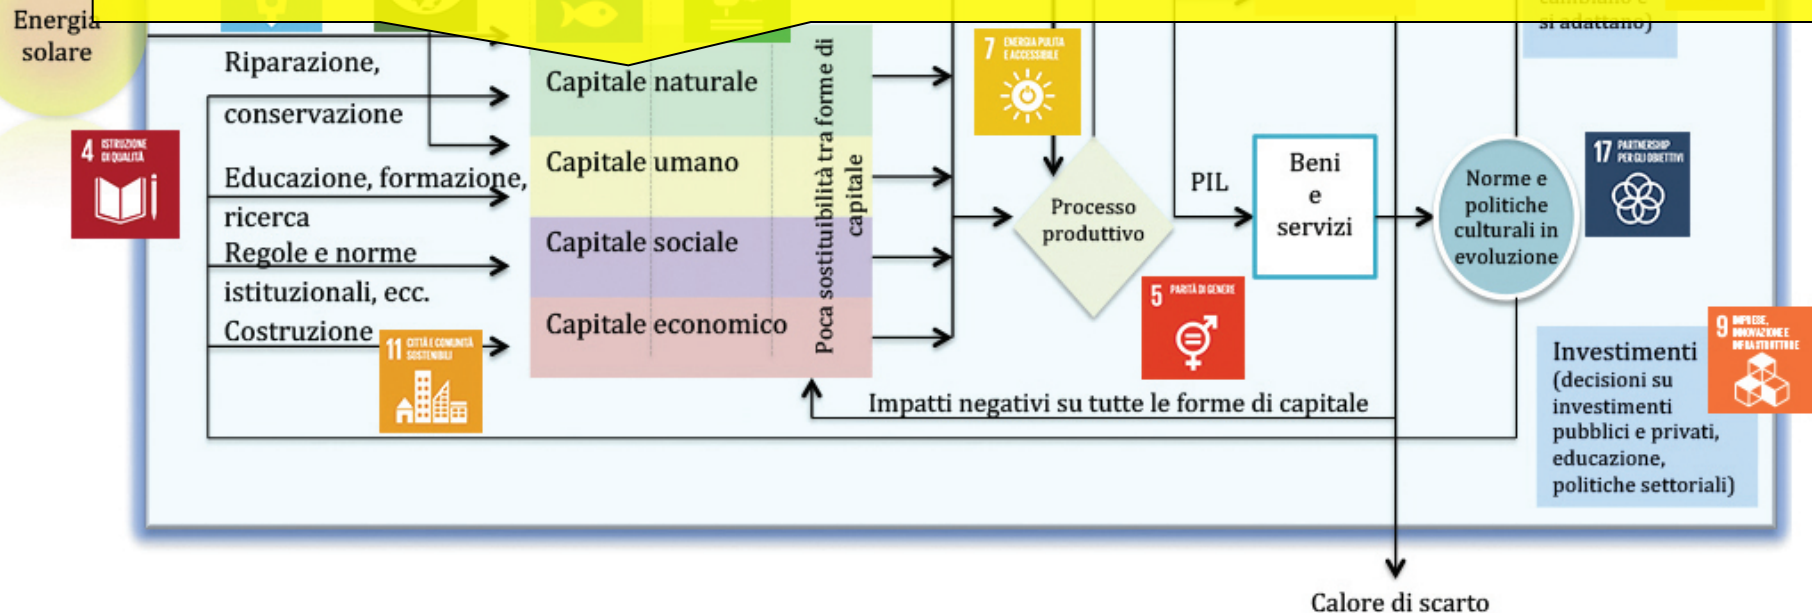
Energia solare

si adattano)

Riparazione, conservazione

Educazione, formazione, ricerca

Regole e norme istituzionali, ecc.

Costruzione

4 ISTRUZIONE DI QUALITÀ

11 CITTÀ E COMUNITÀ SOSTENIBILI

Capitale naturale

Capitale umano

Capitale sociale

Capitale economico

Poca sostituibilità tra forme di capitale

7 ENERGIA PULITA E ACCESSIBILE

Processo produttivo

5 PARITÀ DI GENERE

PIL

Beni e servizi

Norme e politiche culturali in evoluzione

17 PARTNERSHIP PER GLI OBIETTIVI

Investimenti (decisioni su investimenti pubblici e privati, educazione, politiche settoriali)

9 IMPRESE, INNOVAZIONE E INFRASTRUTTURE

Impatti negativi su tutte le forme di capitale

Calore di scarto